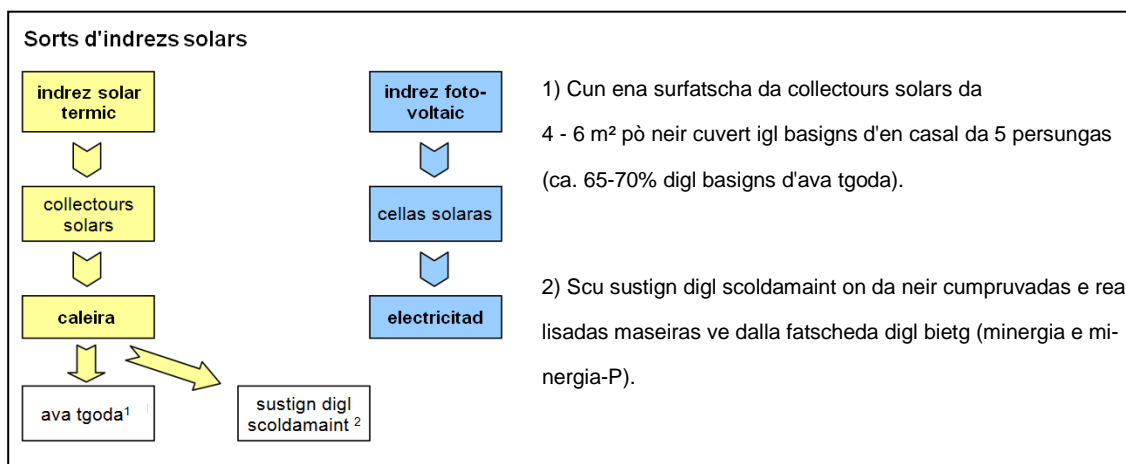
Sorts d'indrezs solars

indrez solar termic

collectours solars

caleira

ava tgoda$^1$

sustign digl scoldamaint $^2$

indrez fotovoltaic

cellas solaras

electricitad

1) Cun ena surfatscha da collectours solars da 4 - 6 m² pò neir cuvert igl basigns d'en casal da 5 persungas (ca. 65-70% digl basigns d'ava tgoda).

2) Scu sustign digl scoldamaint on da neir cumpruvadas e realisadas maseiras ve dalla fatscheda digl bietg (minergia e minergia-P).